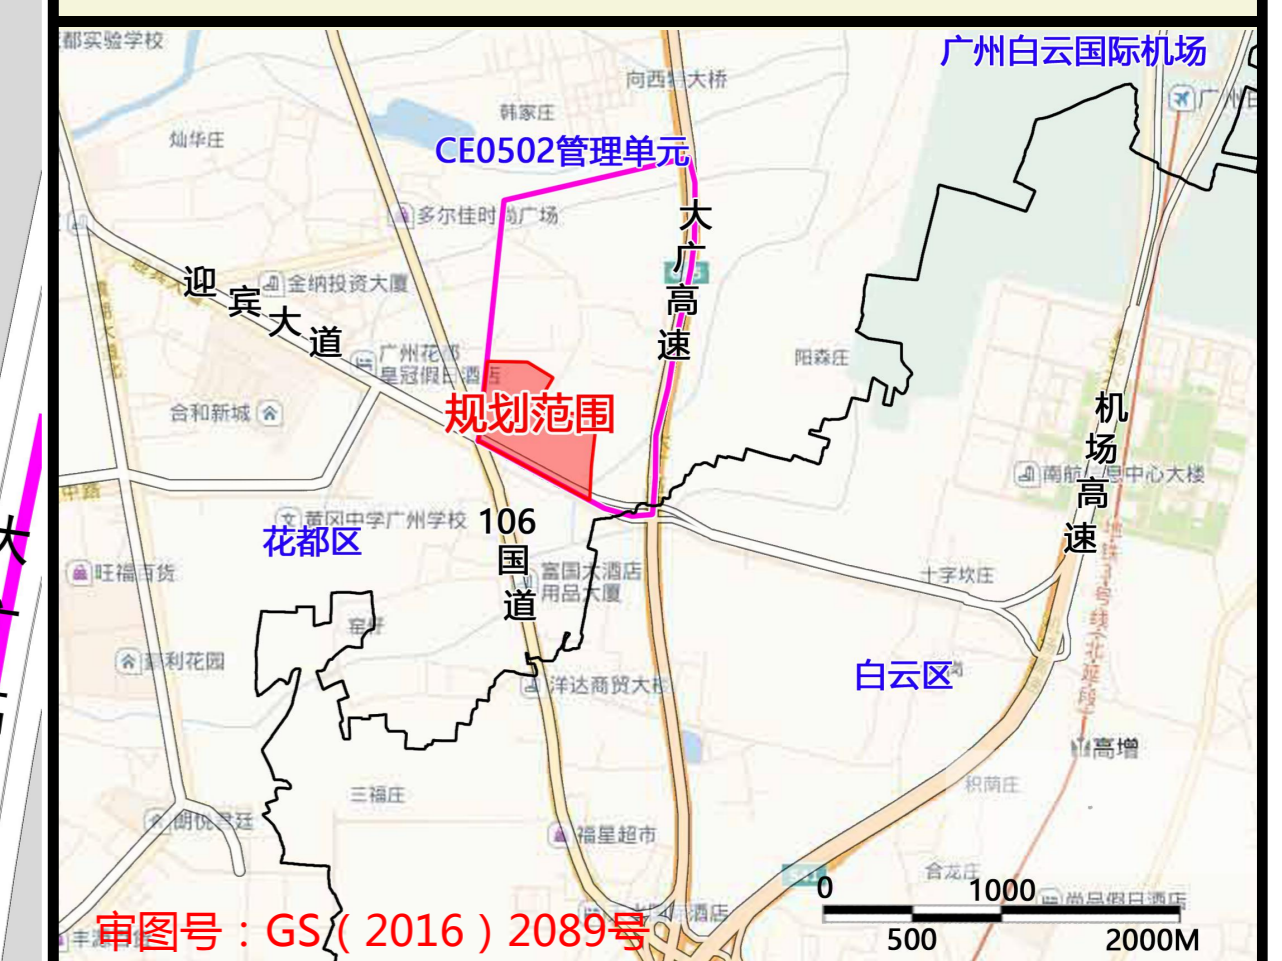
都实验学校
向西村大桥
广州白云国际机场
韩家庄
灿华庄
CE0502管理单元
多尔佳时尚广场
大
广
高
速
迎
宾
大
道
金纳投资大厦
广州花都皇冠假日酒店
阳森庄
合和新城
规划范围
机
场
高
速
南航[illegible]中心大楼
黄冈中学广州学校
106
国
道
花都区
旺福百货
富国大酒店用品大厦
十字坎庄
白云区
新利花园
洋达商贸大楼
高增
三福庄
积荫庄
朗悦君廷
福星超市
合龙庄
0
1000
500
2000M
审图号：GS（2016）2089号